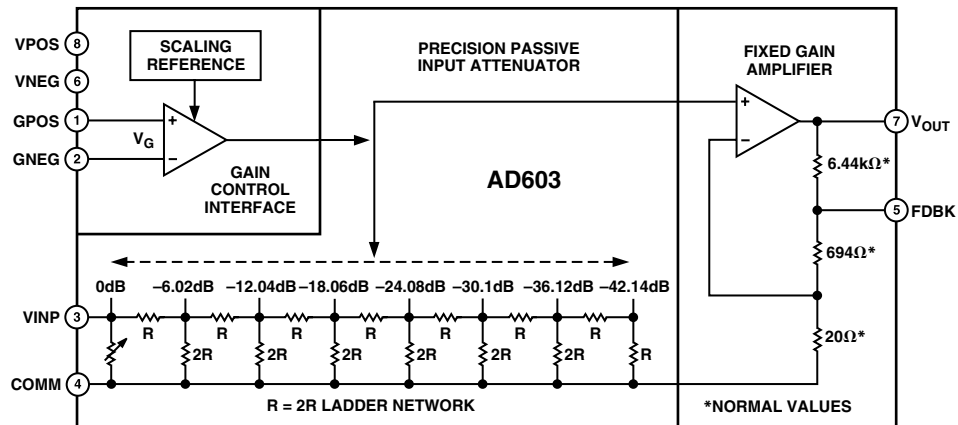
VPOS 8
VNEG 6
GPOS 1
GNEG 2
SCALING REFERENCE
+
$V_G$
–
GAIN CONTROL INTERFACE
PRECISION PASSIVE INPUT ATTENUATOR
AD603
FIXED GAIN AMPLIFIER
+
–
7 $V_{OUT}$
6.44kΩ*
5 FDBK
694Ω*
20Ω*
0dB –6.02dB –12.04dB –18.06dB –24.08dB –30.1dB –36.12dB –42.14dB
VINP 3
R R R R R R R
2R 2R 2R 2R 2R 2R R
COMM 4
R = 2R LADDER NETWORK
*NORMAL VALUES